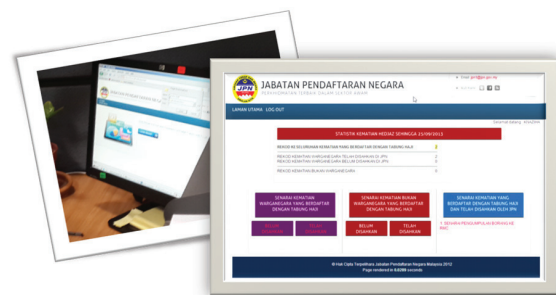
JABATAN PENDAFTARAN NEGARA

JPN

LAMAN UTAMA LOG OUT

STATISTIK KEMATIAN MEDIAZ SEHINGGA 23/09/2013

SENARAI KEMATIAN WARGANEGARA YANG BERDAFTAR DENGAN TABUNG HAJI

SENARAI KEMATIAN BUKAN WARGANEGARA YANG BERDAFTAR DENGAN TABUNG HAJI

SENARAI KEMATIAN YANG BERDAFTAR DENGAN TABUNG HAJI DAN TELAH DISAHKAN OLEH JPN

BELUM DISAHKAN

TELAH DISAHKAN

© Hak Cipta Terpelihara Jabatan Pendaftaran Negara Malaysia 2012
Page rendered in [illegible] seconds